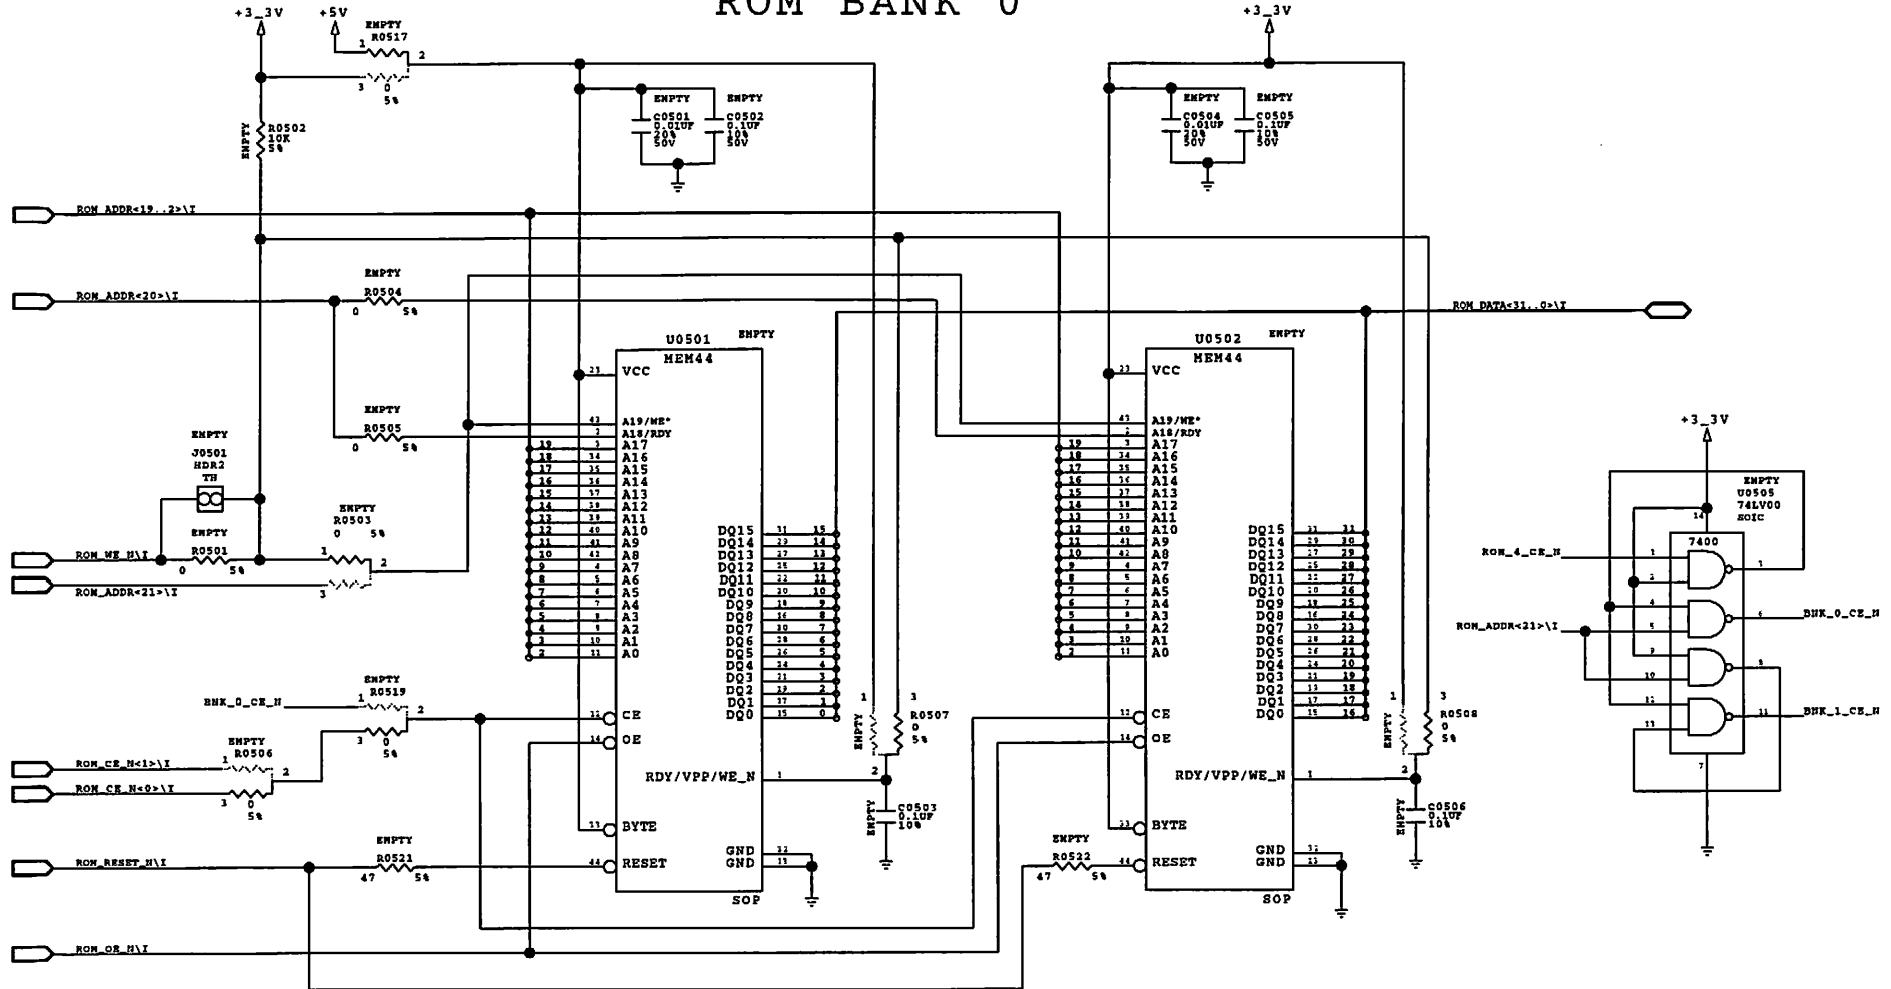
ROM BANK 0

+3_3V +5V EMPTY R0517 1 2 3 0 5%

EMPTY R0502 10K 5%

EMPTY C0501 0.01UF 20% 50V EMPTY C0502 0.1UF 10% 50V

+3_3V

EMPTY C0504 0.01UF 20% 50V EMPTY C0505 0.1UF 10% 50V

ROM_ADDR<19..2>\I

EMPTY R0504 0 5%

ROM_ADDR<20>\I

ROM_DATA<31..0>\I

U0501 EMPTY MEM44

U0502 EMPTY MEM44

VCC

EMPTY R0505 0 5%

A19/WE* A18/RDY A17 A16 A15 A14 A13 A12 A11 A10 A9 A8 A7 A6 A5 A4 A3 A2 A1 A0

EMPTY J0501 HDR2 TH

EMPTY R0503 0 5% 1 2 3

EMPTY R0501 0 5%

ROM_WE_N\I

ROM_ADDR<21>\I

DQ15 DQ14 DQ13 DQ12 DQ11 DQ10 DQ9 DQ8 DQ7 DQ6 DQ5 DQ4 DQ3 DQ2 DQ1 DQ0

+3_3V

EMPTY U0505 74LV00 SOIC 7400

ROM_4_CE_N

ROM_ADDR<21>\I

BNK_0_CE_N

BNK_1_CE_N

EMPTY R0519 1 2 3 0 5%

BNK_0_CE_N

CE OE

EMPTY R0507 0 5% 1 3 2

EMPTY R0508 0 5% 1 3 2

EMPTY R0506 1 2 3 0 5%

ROM_CE_N<1>\I

ROM_CE_N<0>\I

RDY/VPP/WE_N

EMPTY C0503 0.1UF 10%

EMPTY C0506 0.1UF 10%

BYTE

EMPTY R0521 47 5%

ROM_RESET_N\I

RESET GND GND SOP

EMPTY R0522 47 5%

ROM_OE_N\I